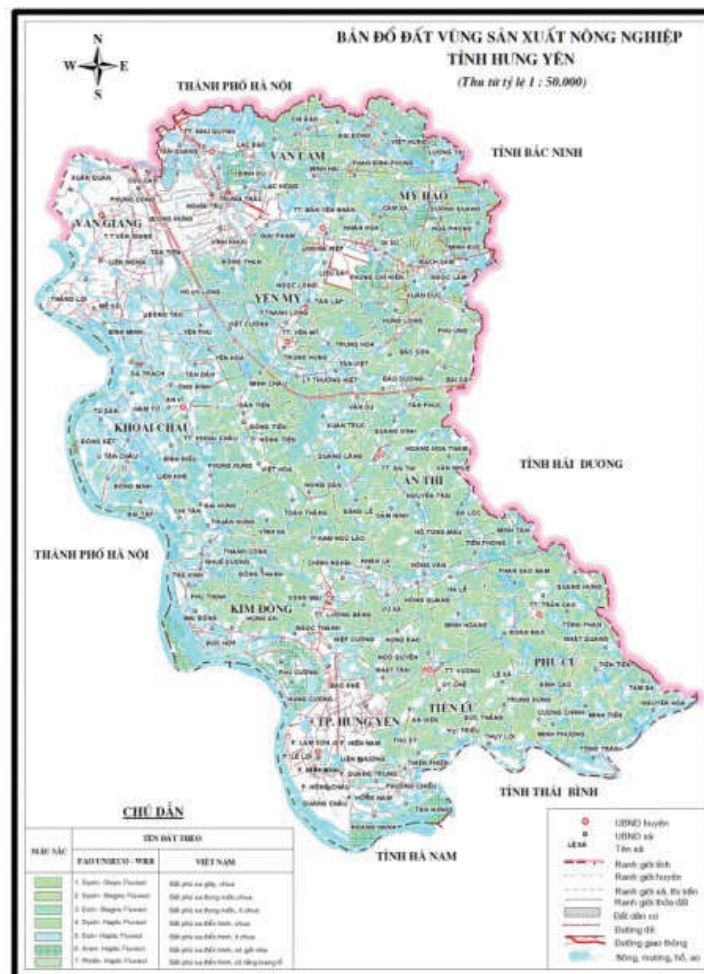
BẢN ĐỒ ĐẤT VÙNG SẢN XUẤT NÔNG NGHIỆP
TỈNH HƯNG YÊN
(Thu từ tỷ lệ 1 : 50.000)

N
W
E
S

THÀNH PHỐ HÀ NỘI
TỈNH BẮC NINH
VĂN LÂM
MỸ HÀO
VĂN GIANG
YÊN MỸ
KHOÁI CHÂU
ÂN THI
TỈNH HẢI DƯƠNG
THÀNH PHỐ HÀ NỘI
KIM ĐỘNG
PHÙ CỪ
TIÊN LỮ
TP. HƯNG YÊN
TỈNH THÁI BÌNH
TỈNH HÀ NAM

CHÚ DẪN

| MÀU SẮC | TÊN ĐẤT THEO | |
|---|---|---|
| | FAO UNESCO - WRB | VIỆT NAM |
| | 1. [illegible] | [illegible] |
| | 2. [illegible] | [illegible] |
| | 3. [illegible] | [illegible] |
| | 4. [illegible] | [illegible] |
| | 5. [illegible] | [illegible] |
| | 6. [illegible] | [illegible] |
| | 7. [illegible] | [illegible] |

UBND huyện
UBND xã
LÊ XÁ Tên xã
Ranh giới tỉnh
Ranh giới huyện
Ranh giới xã, thị trấn
Ranh giới thửa đất
Đất dân cư
Đường đê
Đường giao thông
Sông, mương, hồ, ao